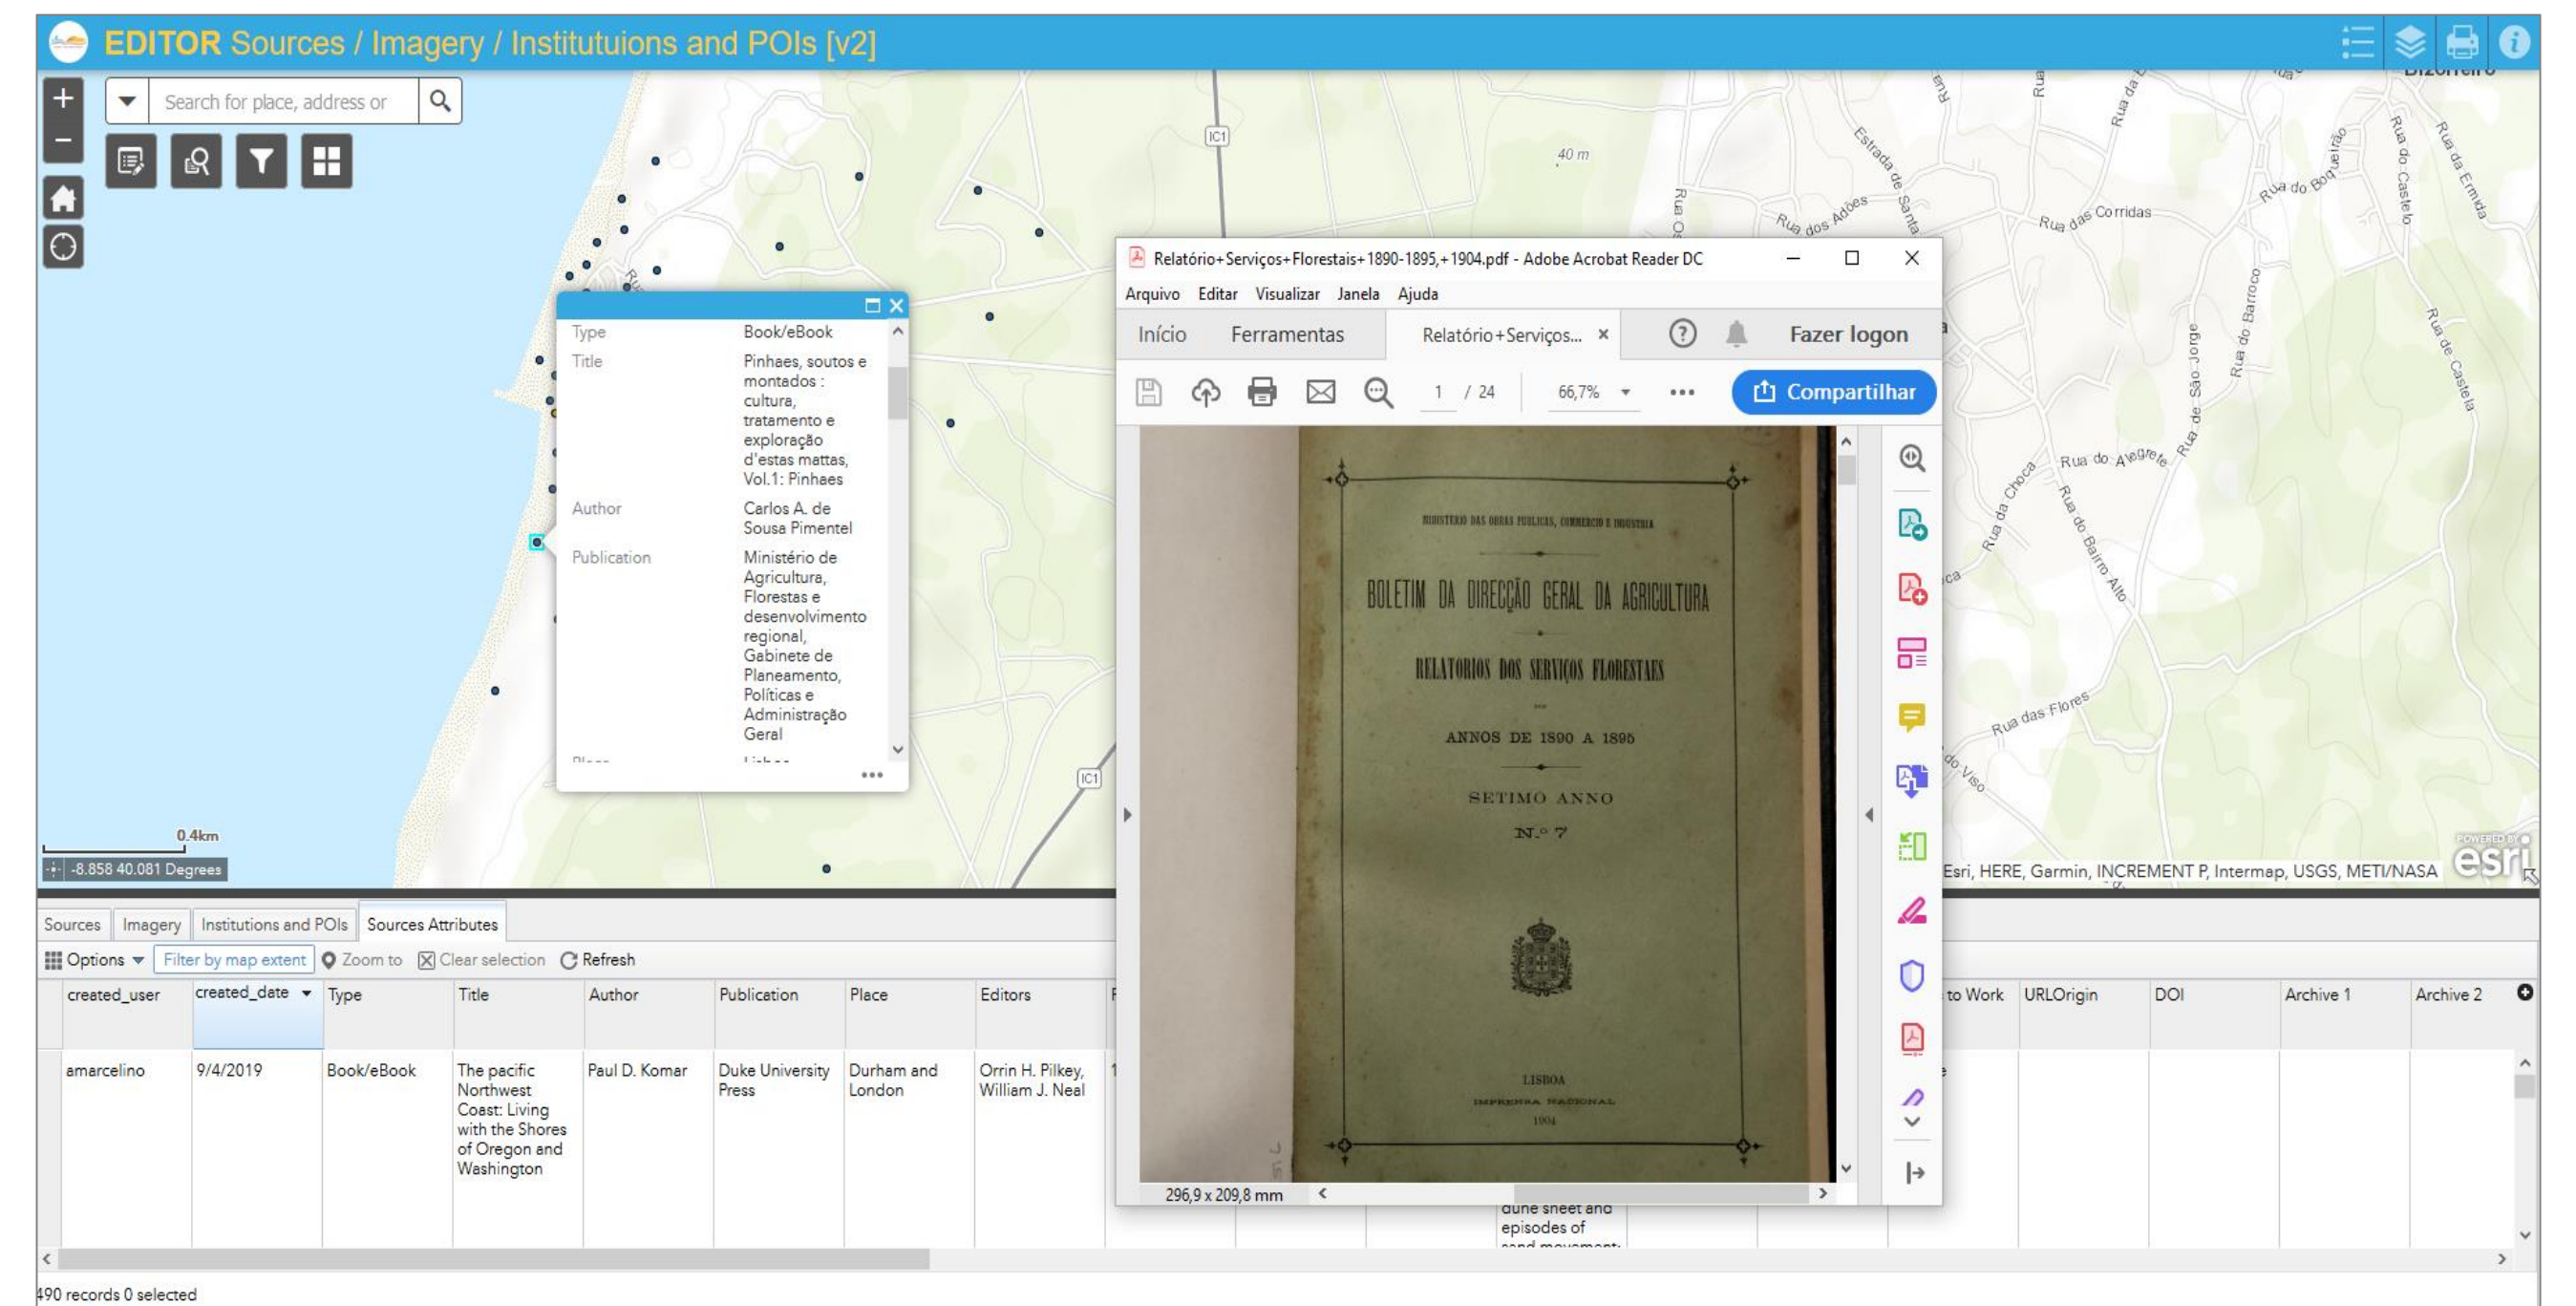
EDITOR Sources / Imagery / Institutuions and POIs [v2]

Search for place, address or

Type Book/eBook
Title Pinhaes, soutos e montados : cultura, tratamento e exploração d'estas mattas, Vol.1: Pinhaes
Author Carlos A. de Sousa Pimentel
Publication Ministério de Agricultura, Florestas e desenvolvimento regional, Gabinete de Planeamento, Políticas e Administração Geral

Relatório+Serviços+Florestais+1890-1895,+1904.pdf - Adobe Acrobat Reader DC
Arquivo Editar Visualizar Janela Ajuda
Início Ferramentas Relatório+Serviços... × Fazer logon
1 / 24 66,7% Compartilhar

MINISTERIO DAS OBRAS PUBLICAS, COMMERCIO E INDUSTRIA
BOLETIM DA DIRECÇÃO GERAL DA AGRICULTURA
RELATORIOS DOS SERVIÇOS FLORESTAES
ANNOS DE 1890 A 1895
SETIMO ANNO
N.º 7
LISBOA
IMPRENSA NACIONAL
1904

296,9 x 209,8 mm

Rua das Corridas Rua do Alegrete Rua das Flores Rua da Choca Rua do Bairro Alto Rua de São Jorge Rua do Barroco Rua dos Adões Estrada de Santa Rua do Castelo Rua da Ermida
40 m IC1
0.4km
-8.858 40.081 Degrees
Esri, HERE, Garmin, INCREMENT P, Intermap, USGS, METI/NASA esri

Sources Imagery Institutions and POIs Sources Attributes
Options Filter by map extent Zoom to Clear selection Refresh

| created_user | created_date | Type | Title | Author | Publication | Place | Editors | to Work | URLOrigin | DOI | Archive 1 | Archive 2 |
|---|---|---|---|---|---|---|---|---|---|---|---|---|
| amarcelino | 9/4/2019 | Book/eBook | The pacific Northwest Coast: Living with the Shores of Oregon and Washington | Paul D. Komar | Duke University Press | Durham and London | Orrin H. Pilkey, William J. Neal | | | | | |

dune sheet and episodes of

490 records 0 selected